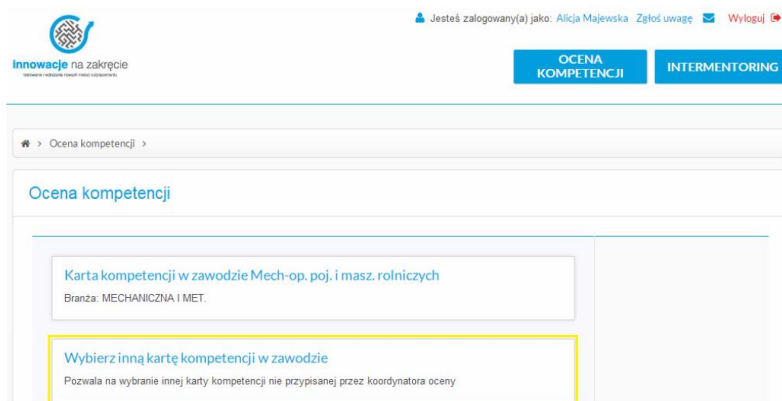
Innowacje na zakręcie
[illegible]

Jesteś zalogowany(a) jako: Alicja Majewska Zgłoś uwagę Wyloguj

OCENA KOMPETENCJI

INTERMENTORING

› Ocena kompetencji ›

Ocena kompetencji

Karta kompetencji w zawodzie Mech-op. poj. i masz. rolniczych
Branża: MECHANICZNA I MET.

Wybierz inną kartę kompetencji w zawodzie
Pozwala na wybranie innej karty kompetencji nie przypisanej przez koordynatora oceny